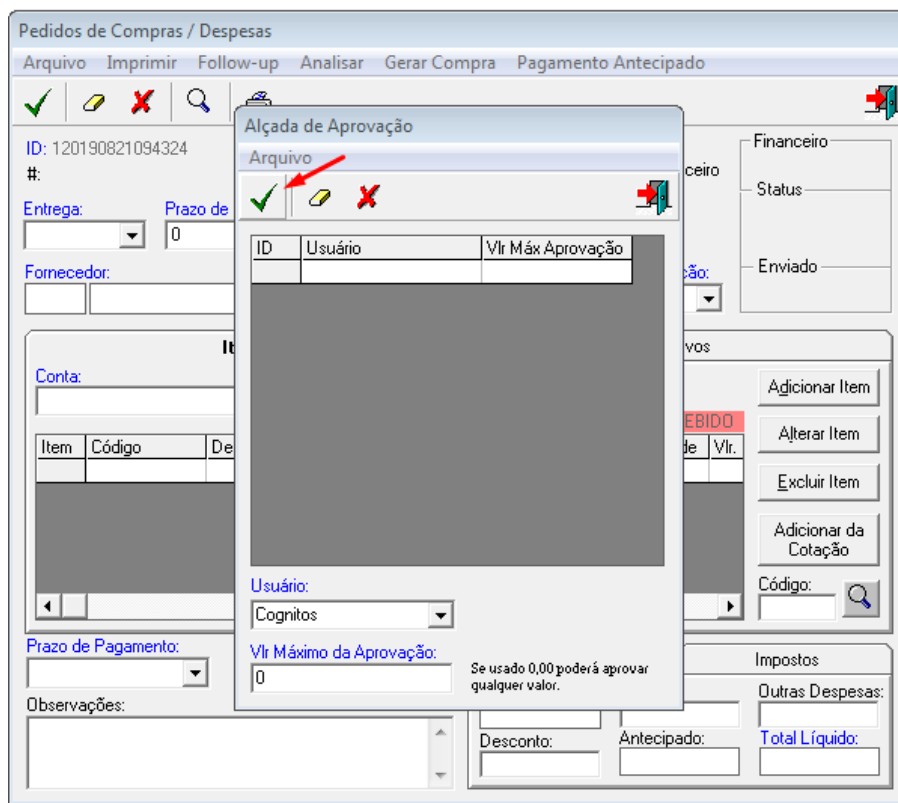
Pedidos de Compras / Despesas
Arquivo Imprimir Follow-up Analisar Gerar Compra Pagamento Antecipado

ID: 120190821094324
#:

Entrega:
Prazo de
0

Fornecedor:

It

Conta:

| Item | Código | De |
|---|---|---|
| | | |

Prazo de Pagamento:

Observações:

Alçada de Aprovação
Arquivo

| ID | Usuário | Vlr Máx Aprovação |
|---|---|---|
| | | |

Usuário:
Cognitos
Vlr Máximo da Aprovação:
0
Se usado 0,00 poderá aprovar qualquer valor.

ceiro
cão:

Financeiro
Status
Enviado

vos
EBIDO
de Vlr.

Adicionar Item
Alterar Item
Excluir Item
Adicionar da Cotação
Código:

Impostos
Outras Despesas:
Desconto:
Antecipado:
Total Líquido: